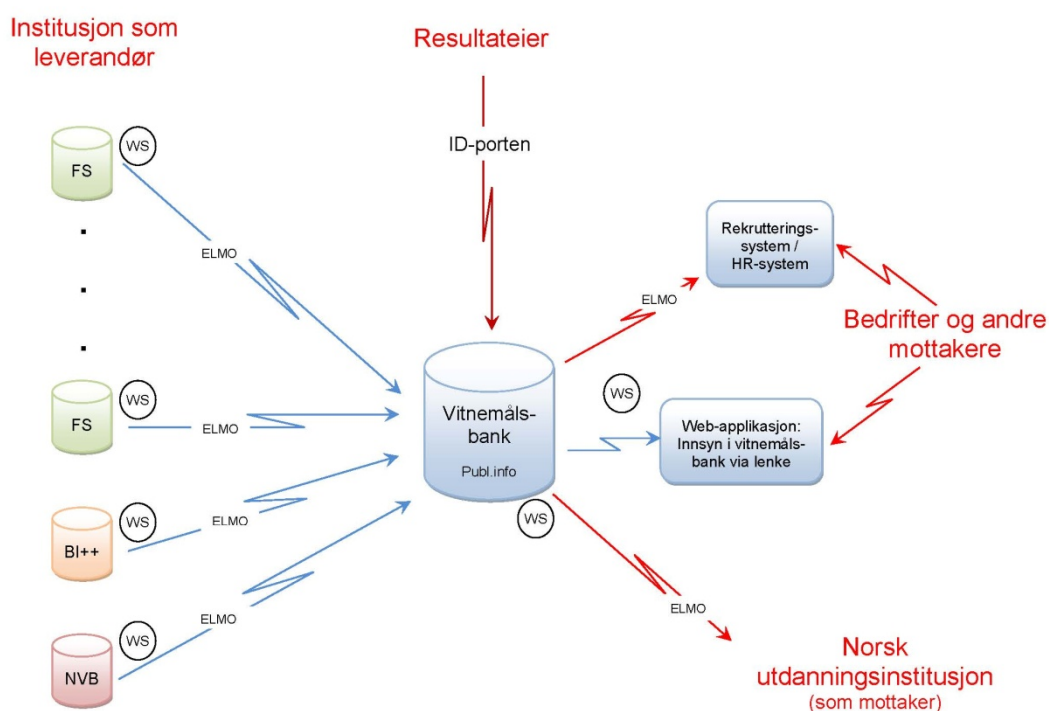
Institusjon som leverandør

Resultateier

ID-porten

WS
FS

.
.
.

ELMO

WS
FS
ELMO

WS
BI++
ELMO

WS
NVB
ELMO

Vitnemålsbank
Publ.info

WS

WS

ELMO

Rekrutteringssystem / HR-system

Bedrifter og andre mottakere

Web-applikasjon: Innsyn i vitnemålsbank via lenke

ELMO

Norsk utdanningsinstitusjon
(som mottaker)